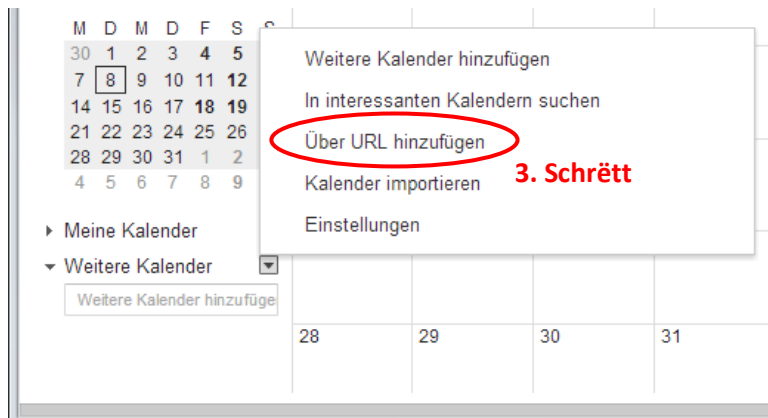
| M | D | M | D | F | S | S |
|---|---|---|---|---|---|---|
| 30 | 1 | 2 | 3 | 4 | 5 | |
| 7 | 8 | 9 | 10 | 11 | 12 | |
| 14 | 15 | 16 | 17 | 18 | 19 | |
| 21 | 22 | 23 | 24 | 25 | 26 | |
| 28 | 29 | 30 | 31 | 1 | 2 | |
| 4 | 5 | 6 | 7 | 8 | 9 | |

Weitere Kalender hinzufügen
In interessanten Kalendern suchen
Über URL hinzufügen
3. Schrëtt
Kalender importieren
Einstellungen

Meine Kalender
Weitere Kalender
Weitere Kalender hinzufüge

28
29
30
31